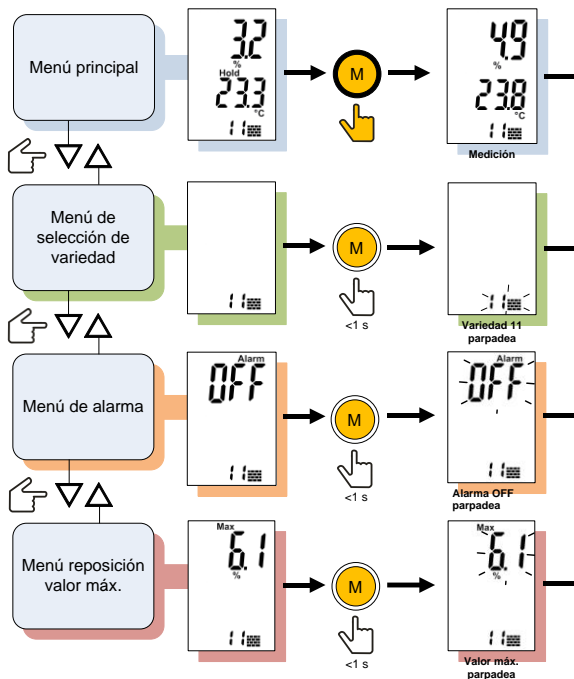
Menú principal

3.2
%
Hold
23.3
°C
11

M

4.9
%
23.8
°C
11
Medición

Menú de selección de variedad

11

M

<1 s

11
Variedad 11 parpadea

Menú de alarma

Alarm
OFF
11

M

<1 s

Alarm
OFF
11
Alarma OFF parpadea

Menú reposición valor máx.

Max
6.1
%
11

M

<1 s

Max
6.1
%
11
Valor máx. parpadea